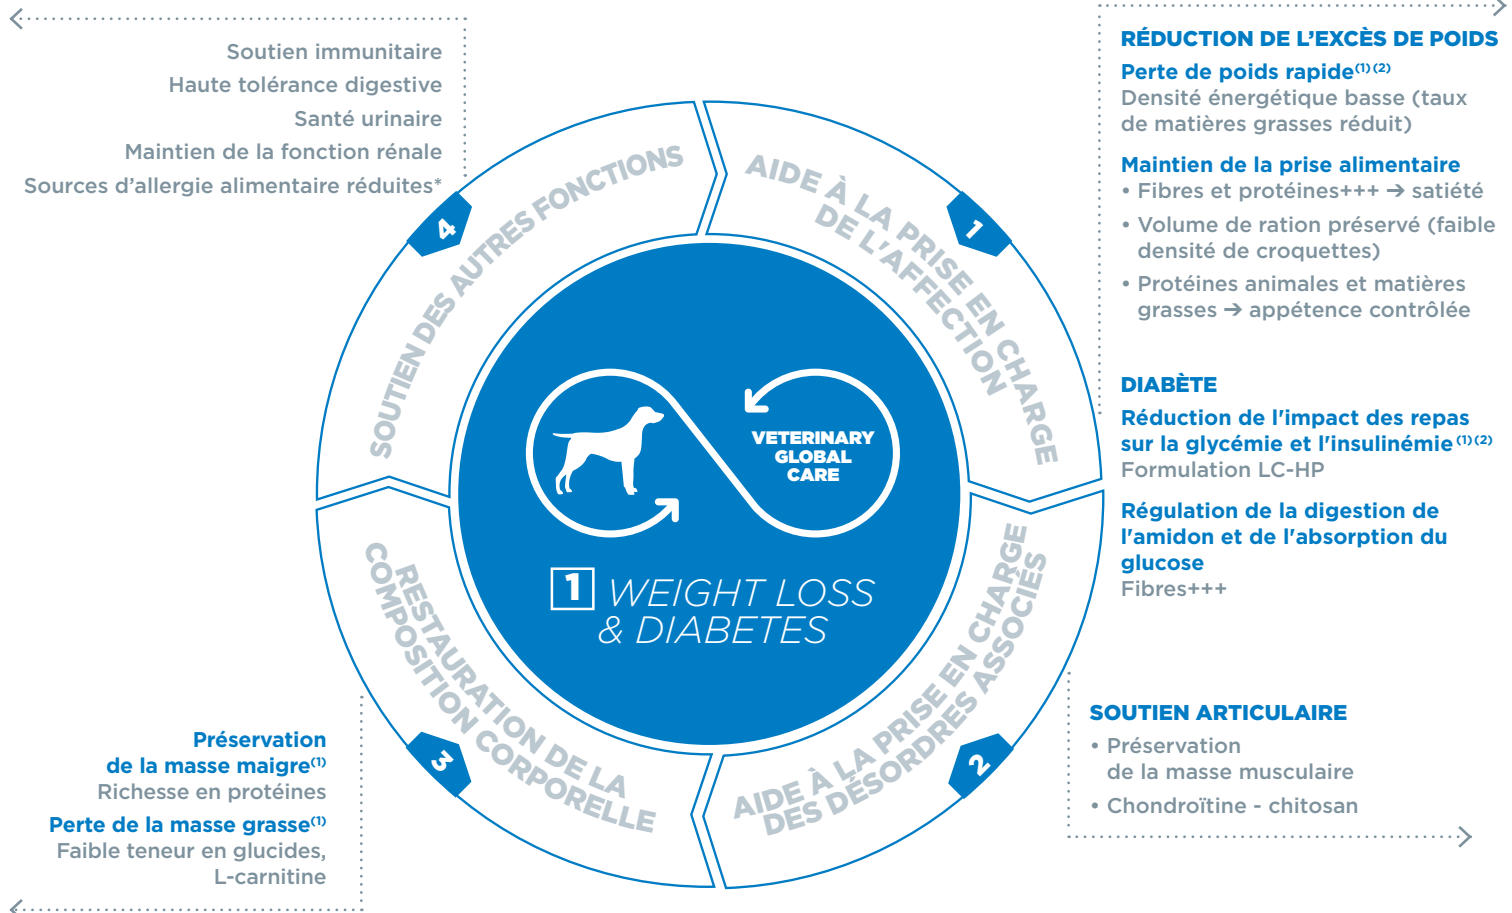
Soutien immunitaire
Haute tolérance digestive
Santé urinaire
Maintien de la fonction rénale
Sources d'allergie alimentaire réduites*

RÉDUCTION DE L'EXCÈS DE POIDS
Perte de poids rapide$^{(1)(2)}$
Densité énergétique basse (taux de matières grasses réduit)

Maintien de la prise alimentaire
• Fibres et protéines+++ ➔ satiété
• Volume de ration préservé (faible densité de croquettes)
• Protéines animales et matières grasses ➔ appétence contrôlée

DIABÈTE
Réduction de l'impact des repas sur la glycémie et l'insulinémie$^{(1)(2)}$
Formulation LC-HP

Régulation de la digestion de l'amidon et de l'absorption du glucose
Fibres+++

SOUTIEN ARTICULAIRE
• Préservation de la masse musculaire
• Chondroïtine - chitosan

Préservation de la masse maigre$^{(1)}$
Richesse en protéines
Perte de la masse grasse$^{(1)}$
Faible teneur en glucides, L-carnitine

4 SOUTIEN DES AUTRES FONCTIONS
1 AIDE À LA PRISE EN CHARGE DE L'AFFECTION
2 AIDE À LA PRISE EN CHARGE DES DÉSORDRES ASSOCIÉS
3 RESTAURATION DE LA COMPOSITION CORPORELLE

VETERINARY GLOBAL CARE
1 WEIGHT LOSS & DIABETES